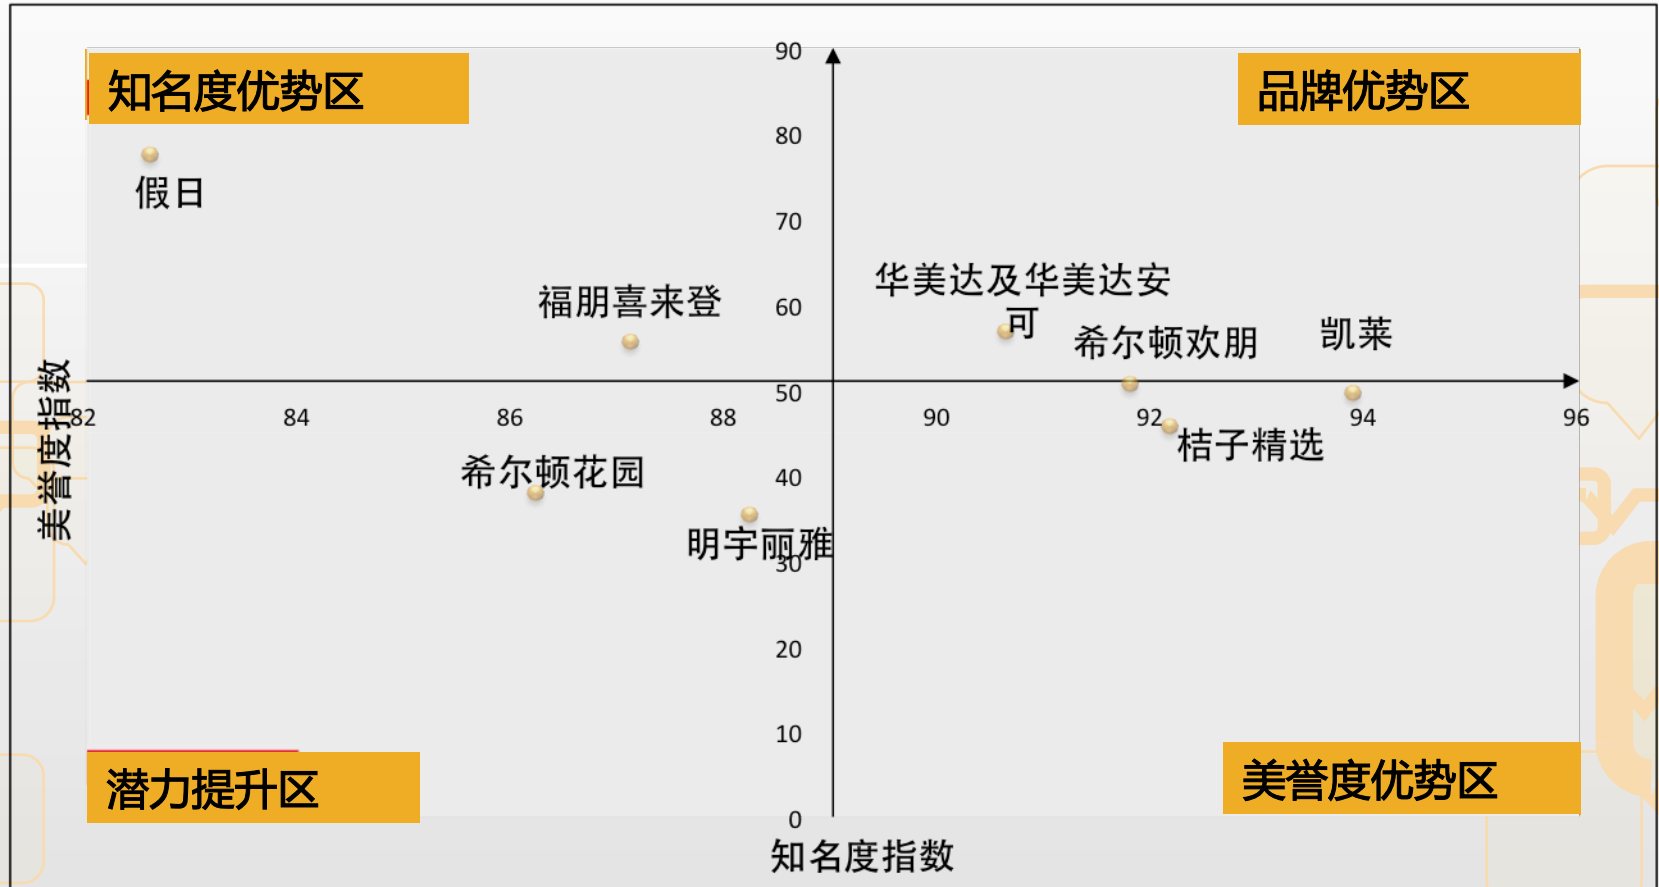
知名度优势区

品牌优势区

90

80

70

60

50

40

30

20

10

0

假日

福朋喜来登

华美达及华美达安可

希尔顿欢朋

凯莱

美誉度指数

82

84

86

88

90

92

94

96

希尔顿花园

桔子精选

明宇丽雅

潜力提升区

美誉度优势区

知名度指数